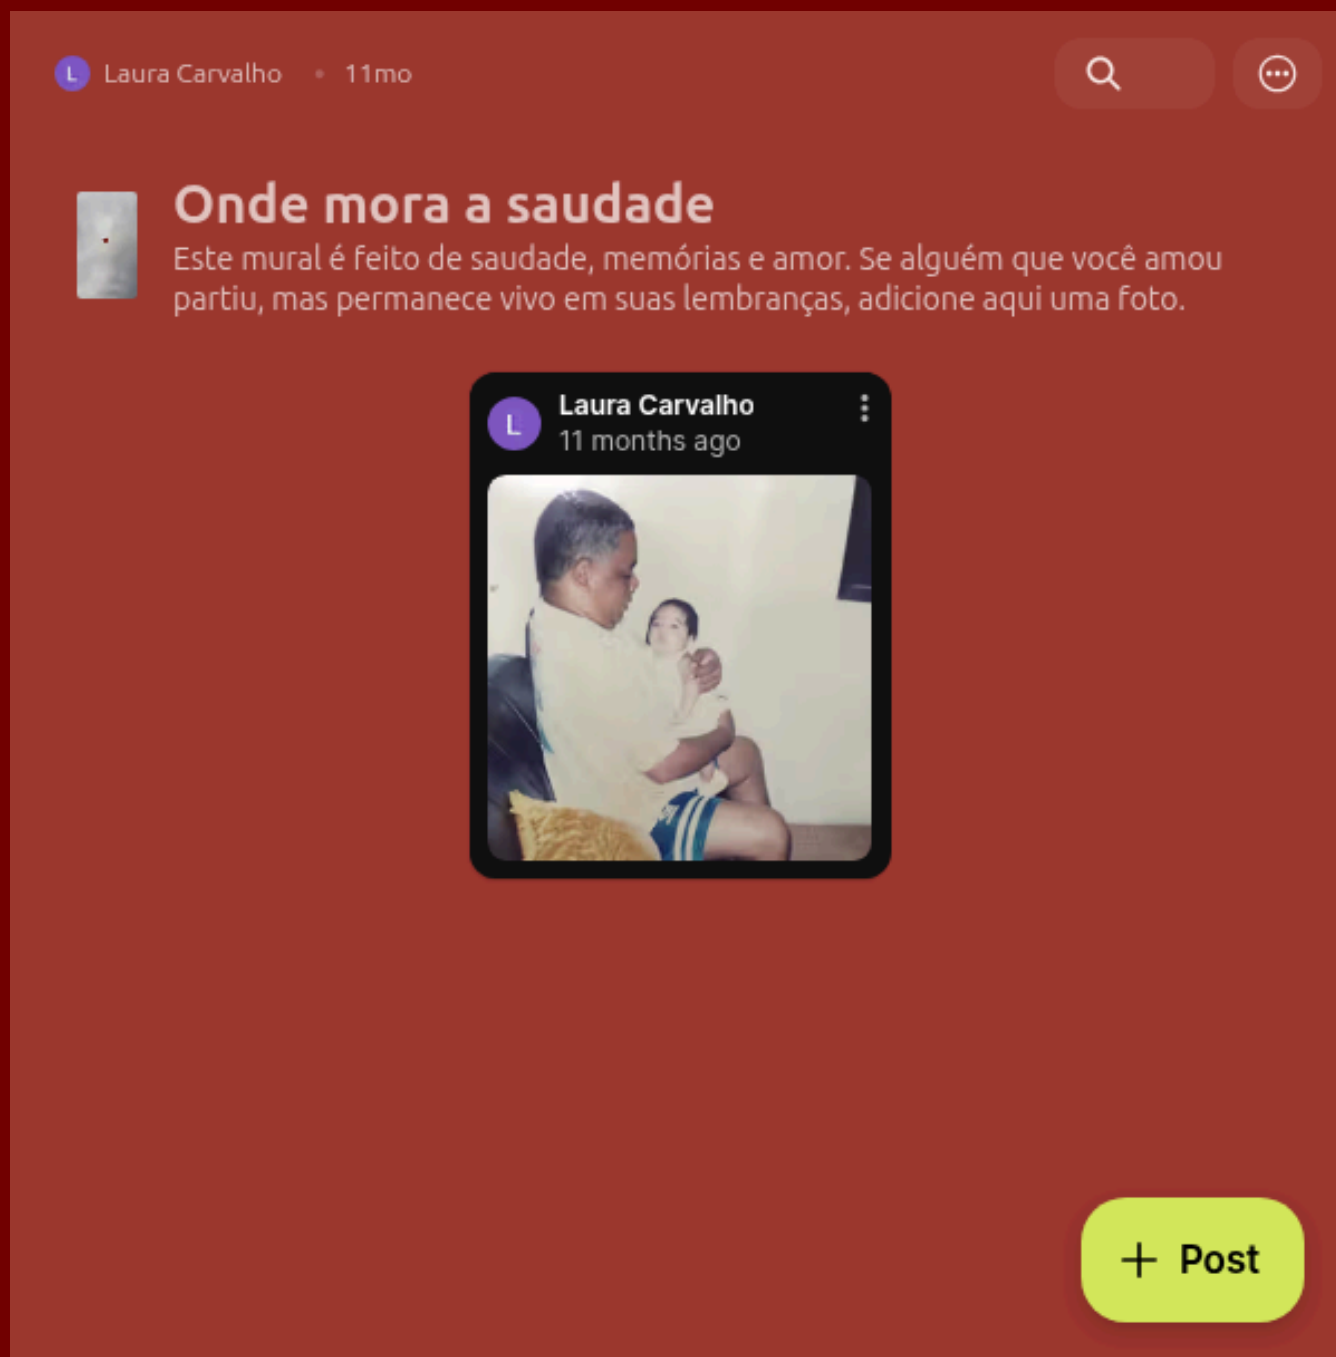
L Laura Carvalho • 11mo

Onde mora a saudade

Este mural é feito de saudade, memórias e amor. Se alguém que você amou partiu, mas permanece vivo em suas lembranças, adicione aqui uma foto.

L Laura Carvalho
11 months ago

+ Post